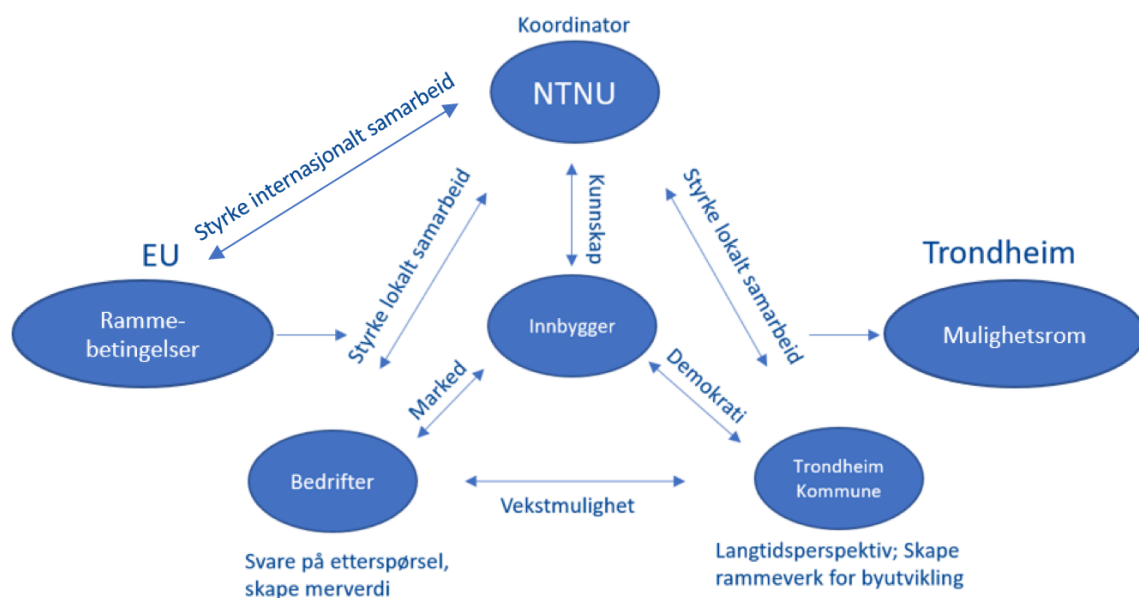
Koordinator

NTNU

Styrke internasjonalt samarbeid

EU

Rammebetingelser

Styrke lokalt samarbeid

Kunnskap

Styrke lokalt samarbeid

Trondheim

Mulighetsrom

Innbygger

Marked

Demokrati

Bedrifter

Vekstmulighet

Trondheim Kommune

Svare på etterspørsel, skape merverdi

Langtidsperspektiv; Skape rammeverk for byutvikling